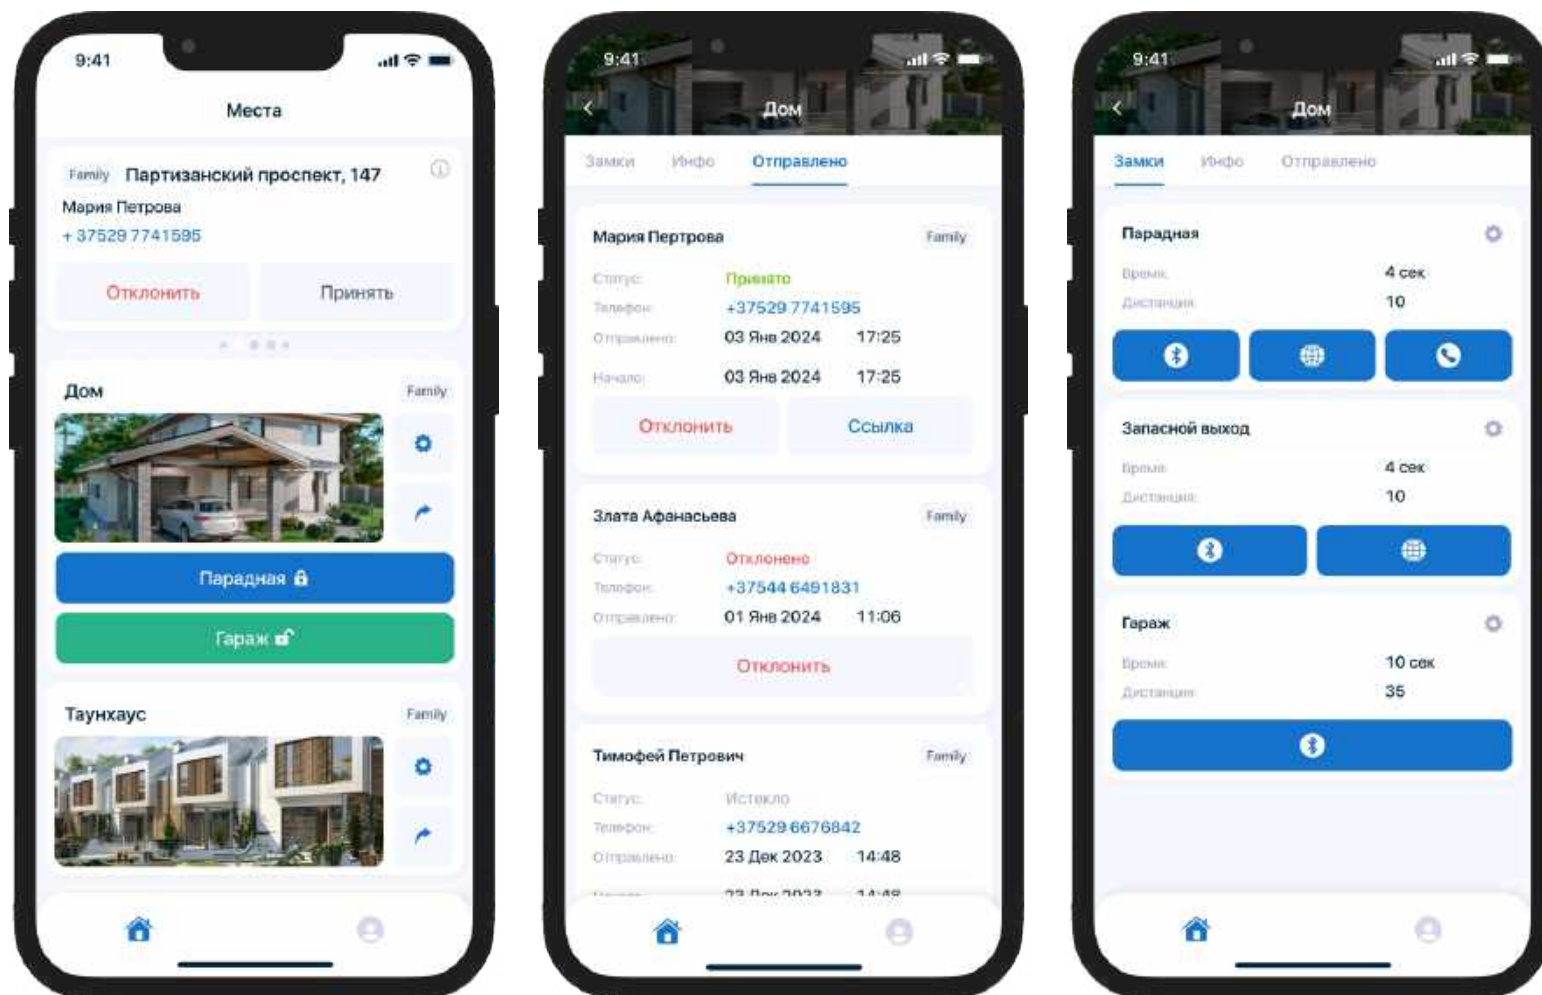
9:41

Места

Family Партизанский проспект, 147

Мария Петрова

+ 37529 7741595

Отклонить Принять

Дом Family

Парадная

Гараж

Таунхаус Family

9:41

Дом

Замки Инфо Отправлено

Мария Пертрова Family

Статус: Принято

Телефон: +37529 7741595

Отправлено: 03 Янв 2024 17:25

Начало: 03 Янв 2024 17:25

Отклонить Ссылка

Злата Афанасьева Family

Статус: Отклонено

Телефон: +37544 6491831

Отправлено: 01 Янв 2024 11:06

Отклонить

Тимофей Петрович Family

Статус: Истекло

Телефон: +37529 6676842

Отправлено: 23 Дек 2023 14:48

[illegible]

9:41

Дом

Замки Инфо Отправлено

Парадная

Время: 4 сек

Дистанция: 10

Запасной выход

Время: 4 сек

Дистанция: 10

Гараж

Время: 10 сек

Дистанция: 35